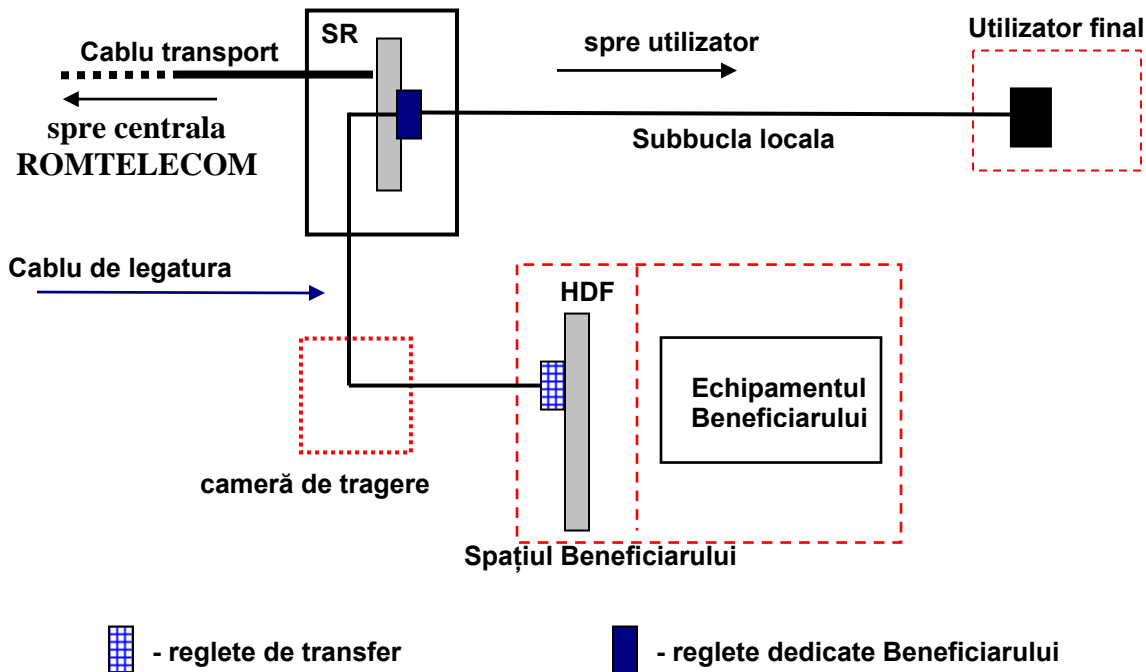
SR

Cablu transport

spre centrala ROMTELECOM

spre utilizator

Utilizator final

Subbucla locala

Cablu de legatura

HDF

Echipamentul Beneficiarului

cameră de tragere

Spațiul Beneficiarului

- reglete de transfer

- reglete dedicate Beneficiarului